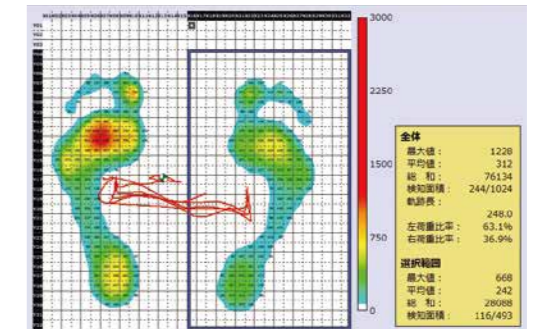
3000

2250

1500

750

0

全体
最大値： 1228
平均値： 312
総　和： 76134
検知面積： 244/1024
軌跡長：
248.0
左荷重比率： 63.1%
右荷重比率： 36.9%

選択範囲
最大値： 668
平均値： 242
総　和： 28088
検知面積： 116/493